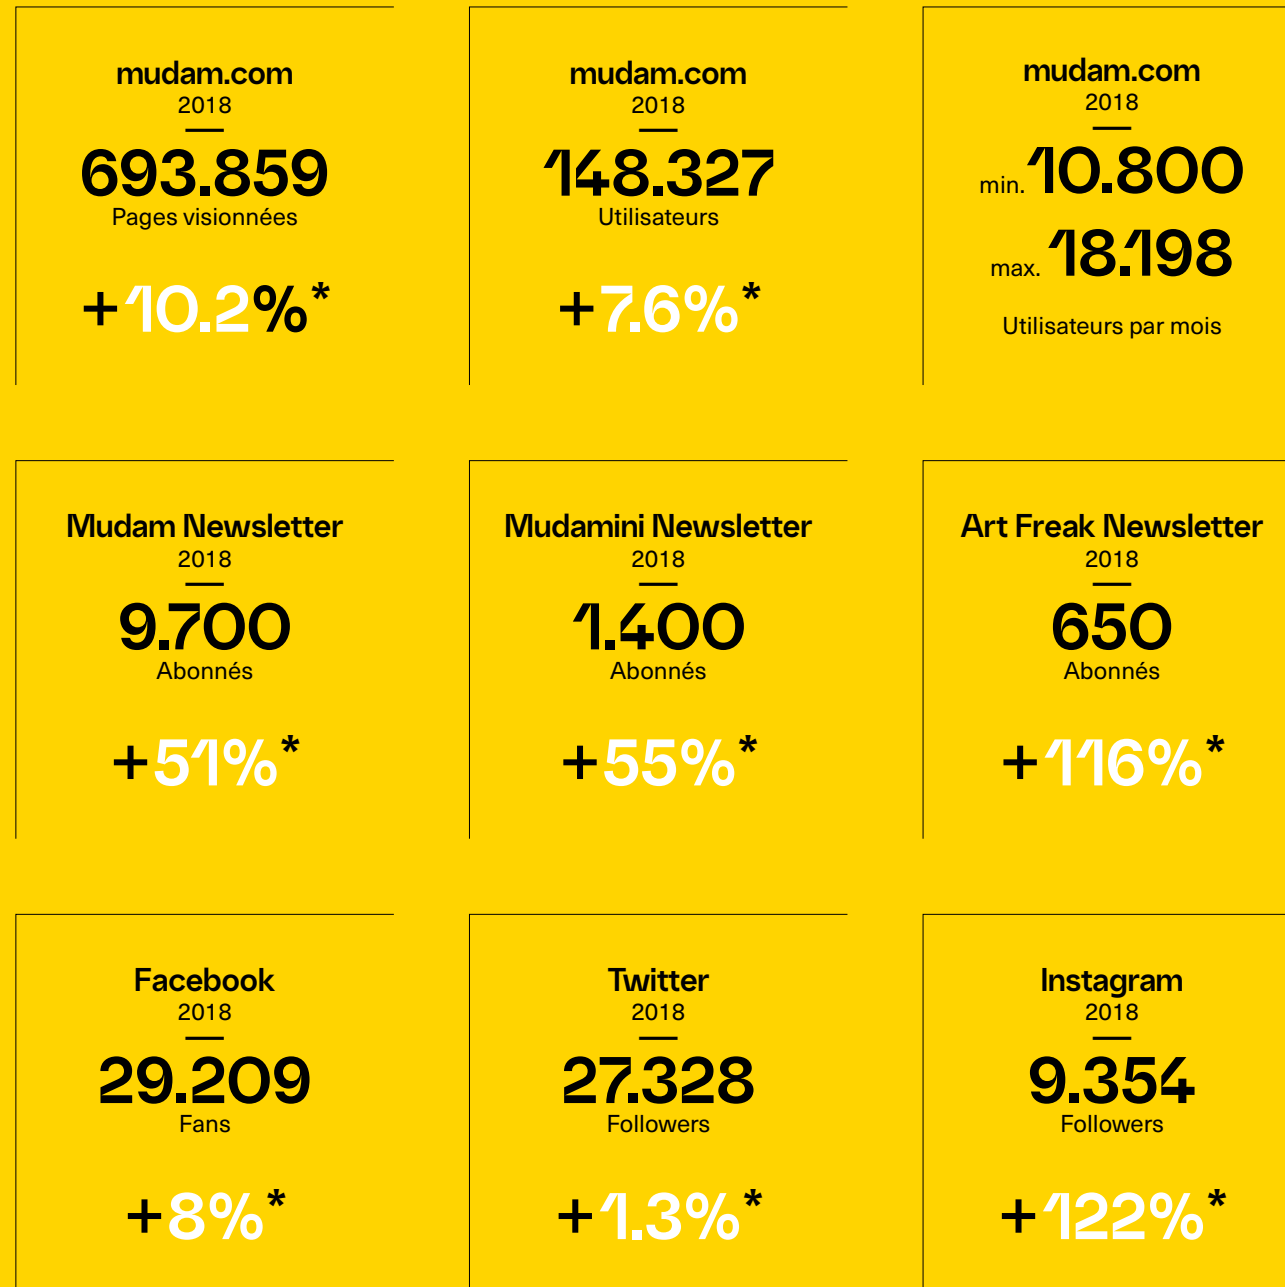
mudam.com
2018
693.859
Pages visionnées
+10.2%*

mudam.com
2018
148.327
Utilisateurs
+7.6%*

mudam.com
2018
min. 10.800
max. 18.198
Utilisateurs par mois

Mudam Newsletter
2018
9.700
Abonnés
+51%*

Mudamini Newsletter
2018
1.400
Abonnés
+55%*

Art Freak Newsletter
2018
650
Abonnés
+116%*

Facebook
2018
29.209
Fans
+8%*

Twitter
2018
27.328
Followers
+1.3%*

Instagram
2018
9.354
Followers
+122%*